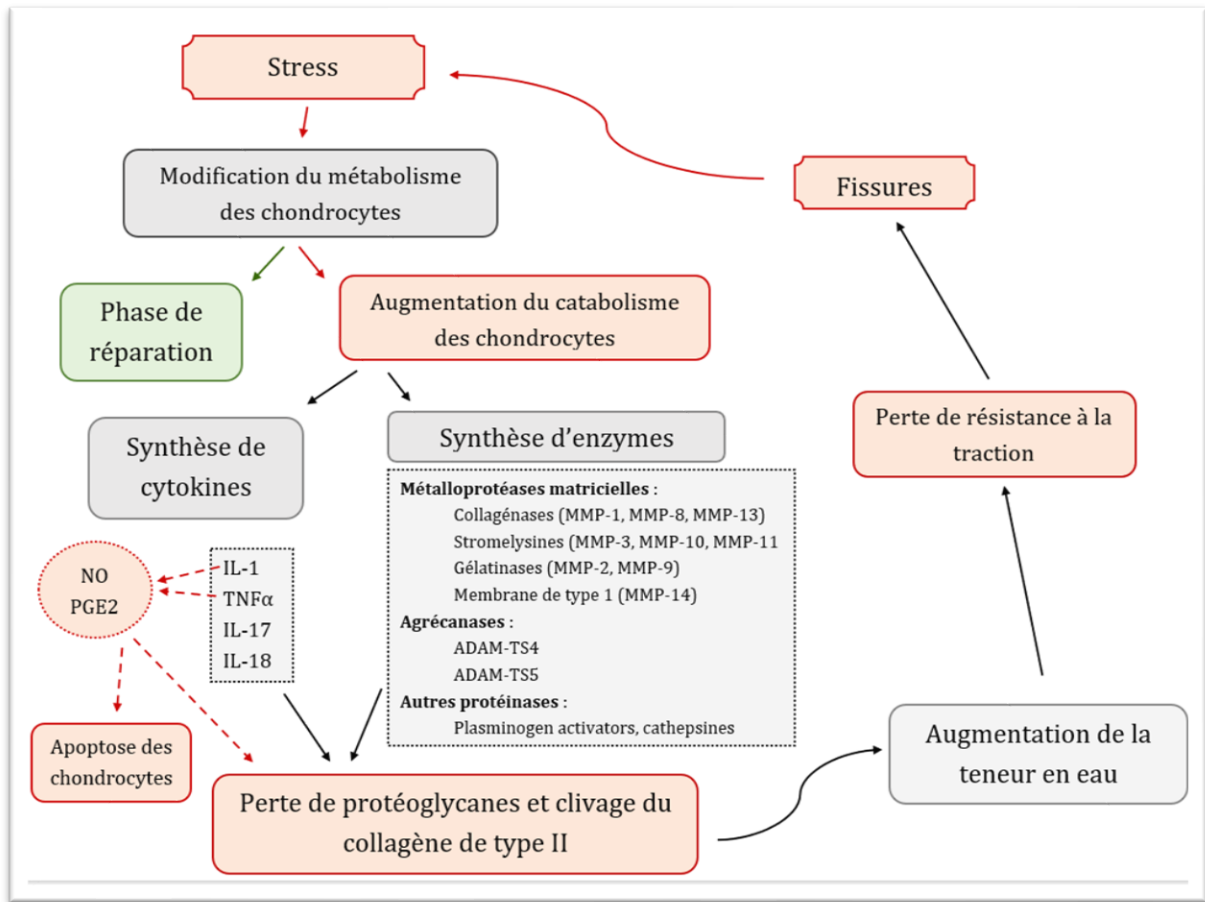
Stress

Fissures

Modification du métabolisme des chondrocytes

Phase de réparation

Augmentation du catabolisme des chondrocytes

Perte de résistance à la traction

Synthèse de cytokines

Synthèse d'enzymes

**Métalloprotéases matricielles** :
Collagénases (MMP-1, MMP-8, MMP-13)
Stromelysines (MMP-3, MMP-10, MMP-11
Gélatinases (MMP-2, MMP-9)
Membrane de type 1 (MMP-14)
**Agrécanases** :
ADAM-TS4
ADAM-TS5
**Autres protéinases** :
Plasminogen activators, cathepsines

NO
PGE2

IL-1
TNFα
IL-17
IL-18

Apoptose des chondrocytes

Augmentation de la teneur en eau

Perte de protéoglycanes et clivage du collagène de type II